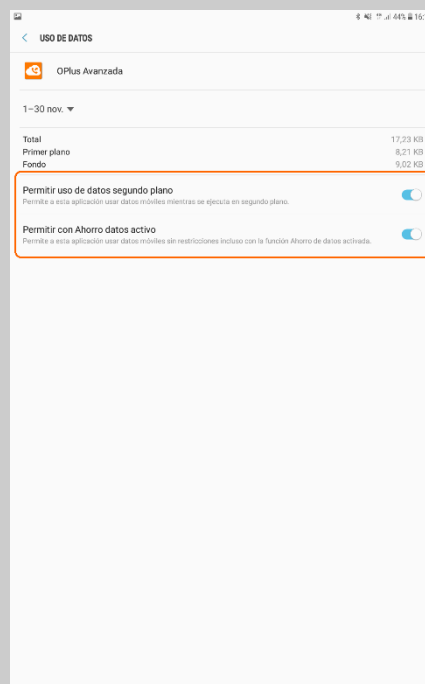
44% 16:

< USO DE DATOS

OPlus Avanzada

1–30 nov. ▾

Total 17,23 KB
Primer plano 8,21 KB
Fondo 9,02 KB

Permitir uso de datos segundo plano
Permite a esta aplicación usar datos móviles mientras se ejecuta en segundo plano.

Permitir con Ahorro datos activo
Permite a esta aplicación usar datos móviles sin restricciones incluso con la función Ahorro de datos activada.